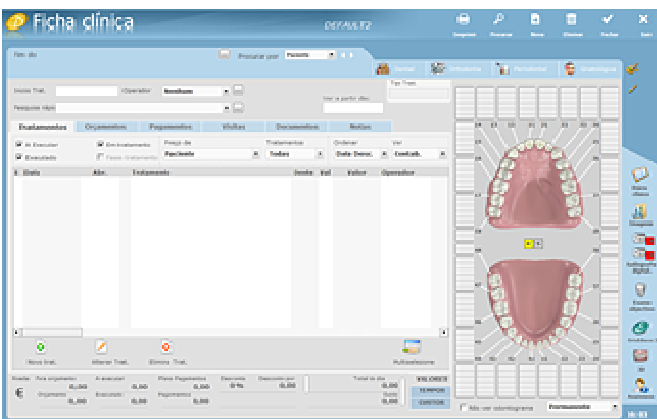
Ficha clínica

DEFAULT2

Imprimir Procurar Novo Eliminar Fechar Sair

Procurar por: Paciente

Geral Ortodontia Periodontal Endodontia

Inicio Trat. Operador Nenhum

Pesquisa rápid

Tratamentos Orçamentos Pagamentos Visitas Documentos Notas

A Executar Em tratamento Executado

Peça de Paciente Tratamentos Todos Ordenar Data Desc.

| Data | Abr. | Tratamento | Dente | Val | Valor | Operador |
|---|---|---|---|---|---|---|

Novo trat. Alterar Trat. Eliminar Trat.

Tot. orçamento 0,00 A executar 0,00 Plano Pagamento 0,00 Desconto 0% Desconto por 0,00 Total a dia 0,00

VALORES TEMPOS CUSTOS

Ficha clínica Imagens Radiografias Exames objectivos Orçamentos

Não ver odontograma Permanente